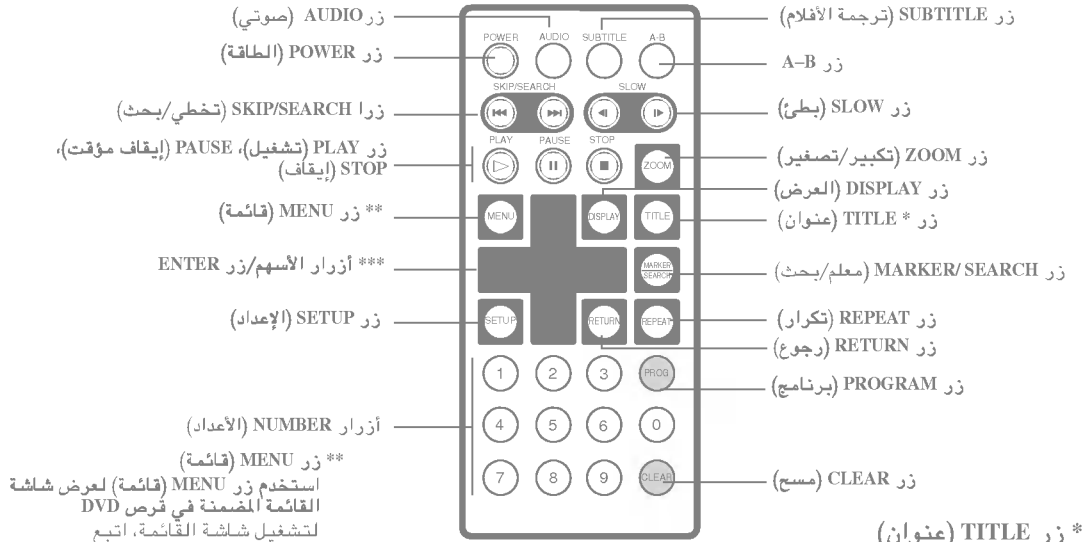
زر AUDIO (صوتي)
زر POWER (الطاقة)
زرا SKIP/SEARCH (تخطي/بحث)
زر PLAY (تشغيل)، PAUSE (إيقاف مؤقت)، STOP (إيقاف)
** زر MENU (قائمة)
*** أزرار الأسهم/زر ENTER
زر SETUP (الإعداد)
أزرار NUMBER (الأعداد)
** زر MENU (قائمة)
استخدم زر MENU (قائمة) لعرض شاشة القائمة المضمنة في قرص DVD
لتشغيل شاشة القائمة، اتبع

POWER AUDIO SUBTITLE A-B
SKIP/SEARCH SLOW
PLAY PAUSE STOP ZOOM
MENU DISPLAY TITLE
MARKER SEARCH
SETUP RETURN REPEAT
1 2 3 PROG
4 5 6 0
7 8 9 CLEAR

زر SUBTITLE (ترجمة الأفلام)
زر A-B
زر SLOW (بطئ)
زر ZOOM (تكبير/تصغير)
زر DISPLAY (العرض)
زر * TITLE (عنوان)
زر MARKER/ SEARCH (معلم/بحث)
زر REPEAT (تكرار)
زر RETURN (رجوع)
زر PROGRAM (برنامج)
زر CLEAR (مسح)
* زر TITLE (عنوان)